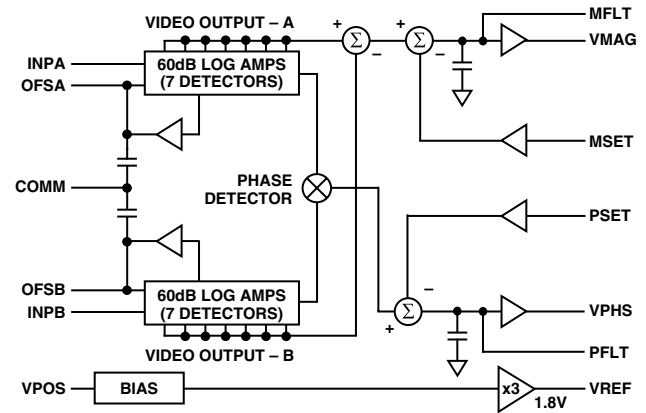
VIDEO OUTPUT – A

INPA
OFSA

60dB LOG AMPS
(7 DETECTORS)

+
$\Sigma$
–
+
$\Sigma$
–

MFLT
VMAG

MSET

COMM

PHASE
DETECTOR

PSET

OFSB
INPB

60dB LOG AMPS
(7 DETECTORS)

$\Sigma$
–
+

VPHS

PFLT

VIDEO OUTPUT – B

VPOS
BIAS
x3
1.8V
VREF